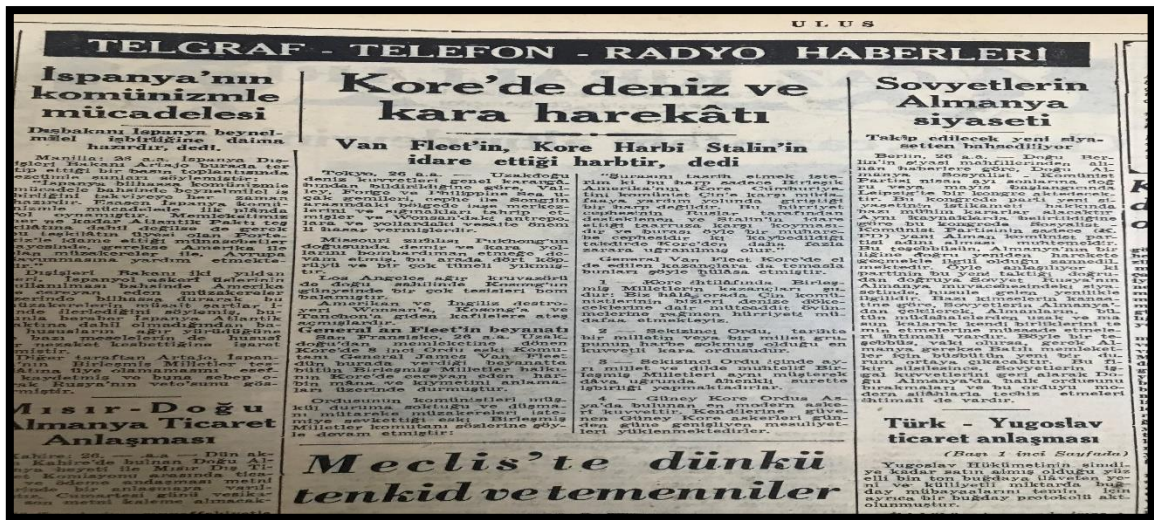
ULUS

TELGRAF - TELEFON - RADYO HABERLERİ

İspanya'nın komünizmle mücadelesi

Başbakanı İspanya beynelmilel tehlikeye daima hazırdır, dedi.

Madrid: 26 a.a. İspanya Dışişleri Bakanı Artajo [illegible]

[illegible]

Mısır - Doğu Almanya Ticaret Anlaşması

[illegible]

Kore'de deniz ve kara harekâtı

Van Fleet'in, Kore Harbi Stalin'in idare ettiği harbtir, dedi

Tokyo, 26 a.a. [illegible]

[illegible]

General Van Fleet'in beyanatı

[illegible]

Meclis'te dünkü tenkid ve temenniler

Sovyetlerin Almanya siyaseti

Takip edilecek yeni siyasetten bahsediliyor

Berlin, 26 a.a. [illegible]

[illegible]

Türk - Yugoslav ticaret anlaşması

(Başı 1 inci Sayfada)

Yugoslav Hükümetinin şimdiye kadar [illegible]

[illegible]